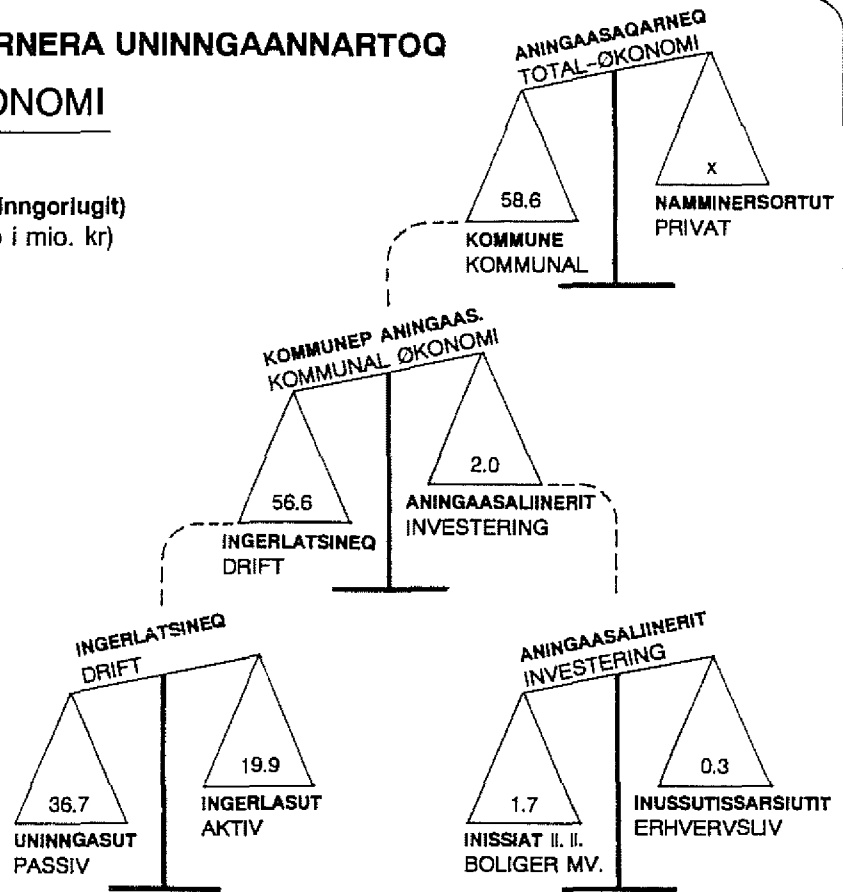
RNERA UNINNGAANNARTOQ
NOMI

inngorlugit)
i mio. kr)

ANINGAASAQARNEQ
TOTAL-ØKONOMI

58.6
KOMMUNE
KOMMUNAL

x
NAMMINERSORTUT
PRIVAT

KOMMUNEP ANINGAAS.
KOMMUNAL ØKONOMI

56.6
INGERLATSINEQ
DRIFT

2.0
ANINGAASALIINERIT
INVESTERING

INGERLATSINEQ
DRIFT

36.7
UNINNGASUT
PASSIV

19.9
INGERLASUT
AKTIV

ANINGAASALIINERIT
INVESTERING

1.7
INISSIAT II. II.
BOLIGER MV.

0.3
INUSSUTISSARSIUTIT
ERHVERVSLIV